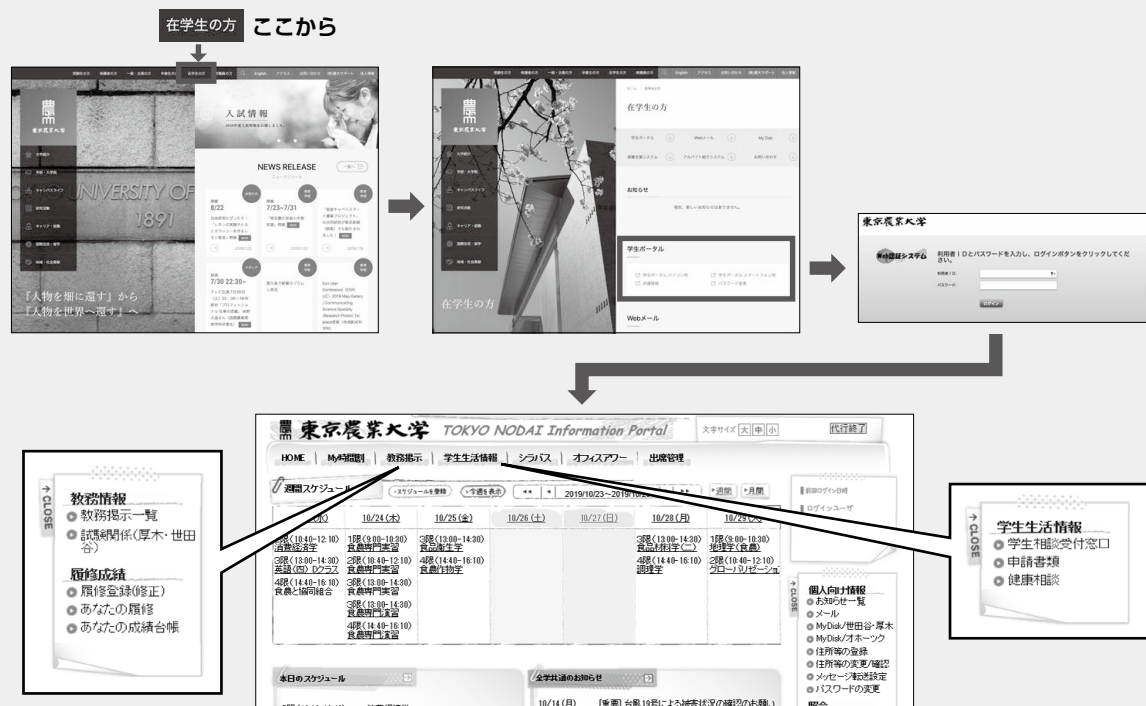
在学生の方 ここから

入試情報

NEWS RELEASE

UNIVERSITY OF
1891

8/22

7/23~7/31

7/30 22:30~

『人物を畑に還す』から
『人物を世界へ還す』へ

在学生の方

お知らせ

学生ポータル

Webメール

在学生の方

東京農業大学

利用者IDとパスワードを入力し、ログインボタンをクリックしてください。

利用者ID:
パスワード:
ログイン

東京農業大学 TOKYO NODAI Information Portal 文字サイズ 大 中 小 代行終了

HOME | My時間割 | 教務掲示 | 学生生活情報 | シラバス | オフィスアワー | 出席管理

週間スケジュール スケジュールを登録 今週を表示 2019/10/23~2019/10/2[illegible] 週間 月間

| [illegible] | 10/24(木) | 10/25(金) | 10/26(土) | 10/27(日) | 10/28(月) | 10/29([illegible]) |
|---|---|---|---|---|---|---|
| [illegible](10:40-12:10) 消費経済学 | 1限(9:00-10:30) 食農専門実習 | 3限(13:00-14:30) 食品衛生学 | | | 3限(13:00-14:30) 食品科学(二) | 1限(9:00-10:30) 地理学(食農) |
| 3限(13:00-14:30) 英語(四) Dクラス | 2限(10:40-12:10) 食農専門実習 | 4限(14:40-16:10) 食品作物学 | | | 4限(14:40-16:10) 調理学 | 2限(10:40-12:10) グローバリゼーション |
| 4限(14:40-16:10) 食農と協同組合 | 3限(13:00-14:30) 食農専門実習 | | | | | |
| | 3限(13:00-14:30) 食農専門演習 | | | | | |
| | 4限(14:40-16:10) 食農専門演習 | | | | | |

前回ログイン日時
ログインユーザ

本日のスケジュール

全学共通のお知らせ
10/14(月) [重要] 台風19号による被害状況の確認のお願い

個人向け情報
お知らせ一覧
メール
MyDisk/世田谷・厚木
MyDisk/オホーツク
住所等の登録
住所等の変更/確認
メッセージ転送設定
パスワードの変更

CLOSE
教務情報
教務掲示一覧
試験関係(厚木・世田谷)
履修成績
履修登録(修正)
あなたの履修
あなたの成績台帳

CLOSE
学生生活情報
学生相談受付窓口
申請書類
健康相談